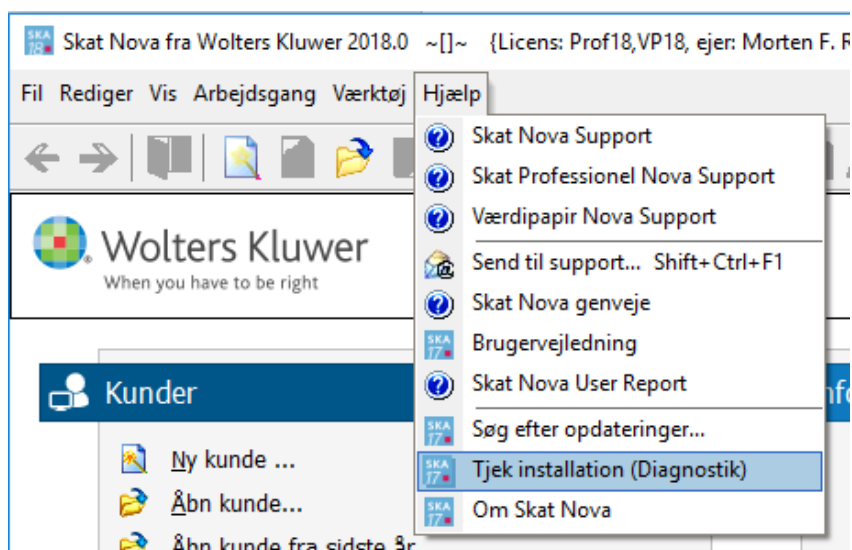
SKA 18 Skat Nova fra Wolters Kluwer 2018.0 ~[]~ {Licens: Prof18,VP18, ejer: Morten F. R

Fil Rediger Vis Arbejdsgang Værktøj Hjælp

Wolters Kluwer
When you have to be right

Kunder

Ny kunde ...
Åbn kunde...
Åbn kunde fra sidste år

Skat Nova Support
Skat Professionel Nova Support
Værdipapir Nova Support
Send til support... Shift+Ctrl+F1
Skat Nova genveje
Brugervejledning
Skat Nova User Report
Søg efter opdateringer...
Tjek installation (Diagnostik)
Om Skat Nova